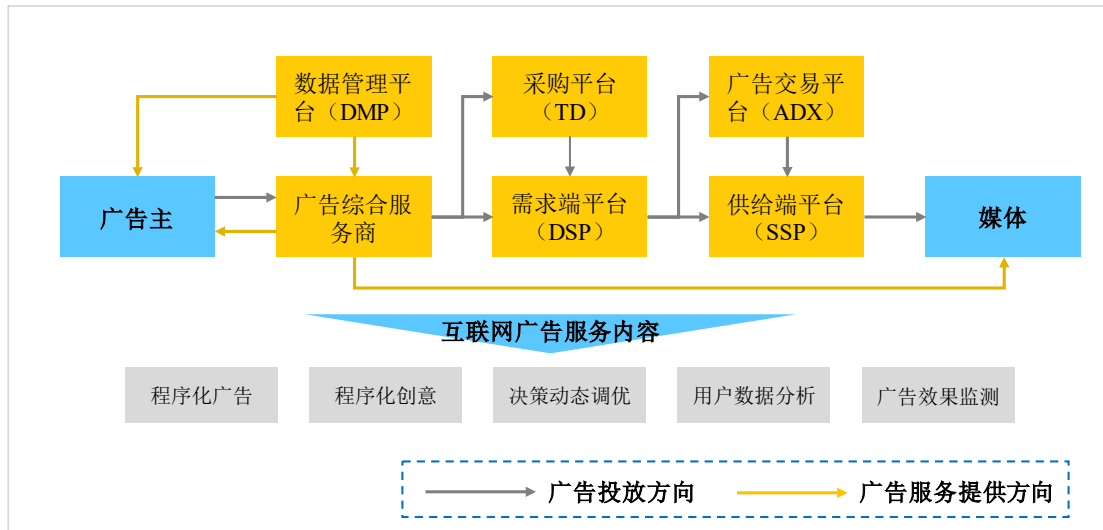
数据管理平台（DMP）

采购平台（TD）

广告交易平台（ADX）

广告主

广告综合服务商

需求端平台（DSP）

供给端平台（SSP）

媒体

互联网广告服务内容

程序化广告

程序化创意

决策动态调优

用户数据分析

广告效果监测

广告投放方向

广告服务提供方向